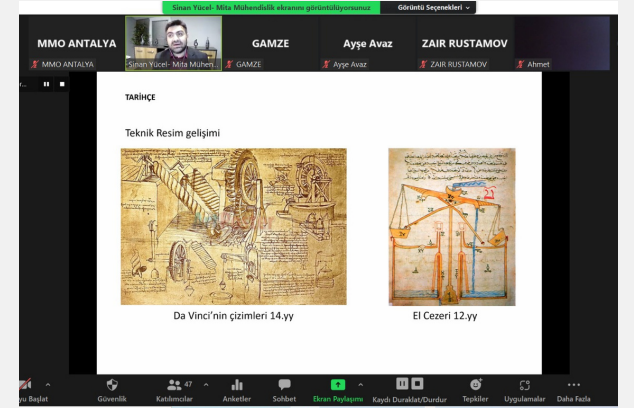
Sinan Yücel- Mita Mühendislik ekranını görüntülüyorsunuz
Görüntü Seçenekleri

MMO ANTALYA
MMO ANTALYA
Sinan Yücel- Mita Mühen...
GAMZE
GAMZE
Ayşe Avaz
Ayşe Avaz
ZAIR RUSTAMOV
ZAIR RUSTAMOV
Ahmet

TARİHÇE

Teknik Resim gelişimi

Da Vinci'nin çizimleri 14.yy

El Cezeri 12.yy

yu Başlat
Güvenlik
47
Katılımcılar
Anketler
Sohbet
Ekran Paylaşımı
Kaydı Duraklat/Durdur
Tepkiler
Uygulamalar
Daha Fazla